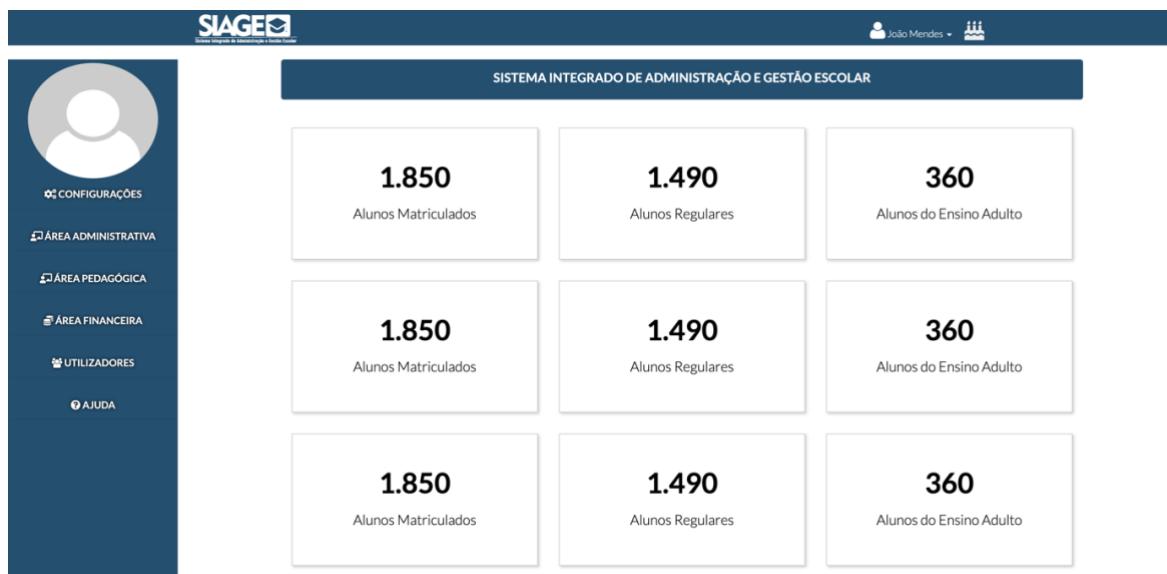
SIAGE
Sistema Integrado de Administração e Gestão Escolar

João Mendes

CONFIGURAÇÕES
ÁREA ADMINISTRATIVA
ÁREA PEDAGÓGICA
ÁREA FINANCEIRA
UTILIZADORES
AJUDA

SISTEMA INTEGRADO DE ADMINISTRAÇÃO E GESTÃO ESCOLAR

1.850
Alunos Matriculados

1.490
Alunos Regulares

360
Alunos do Ensino Adulto

1.850
Alunos Matriculados

1.490
Alunos Regulares

360
Alunos do Ensino Adulto

1.850
Alunos Matriculados

1.490
Alunos Regulares

360
Alunos do Ensino Adulto